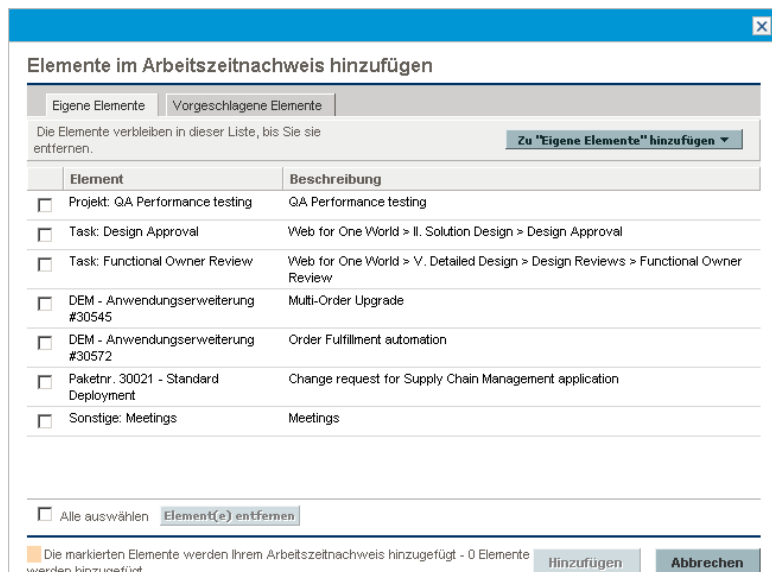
Elemente im Arbeitszeitnachweis hinzufügen

Eigene Elemente | Vorgeschlagene Elemente

Die Elemente verbleiben in dieser Liste, bis Sie sie entfernen.

Zu "Eigene Elemente" hinzufügen ▼

| | Element | Beschreibung |
|---|---|---|
| ☐ | Projekt: QA Performance testing | QA Performance testing |
| ☐ | Task: Design Approval | Web for One World > II. Solution Design > Design Approval |
| ☐ | Task: Functional Owner Review | Web for One World > V. Detailed Design > Design Reviews > Functional Owner Review |
| ☐ | DEM - Anwendungserweiterung #30545 | Multi-Order Upgrade |
| ☐ | DEM - Anwendungserweiterung #30572 | Order Fulfillment automation |
| ☐ | Paketnr. 30021 - Standard Deployment | Change request for Supply Chain Management application |
| ☐ | Sonstige: Meetings | Meetings |

☐ Alle auswählen Element(e) entfernen

Die markierten Elemente werden Ihrem Arbeitszeitnachweis hinzugefügt - 0 Elemente werden hinzugefügt

Hinzufügen Abbrechen